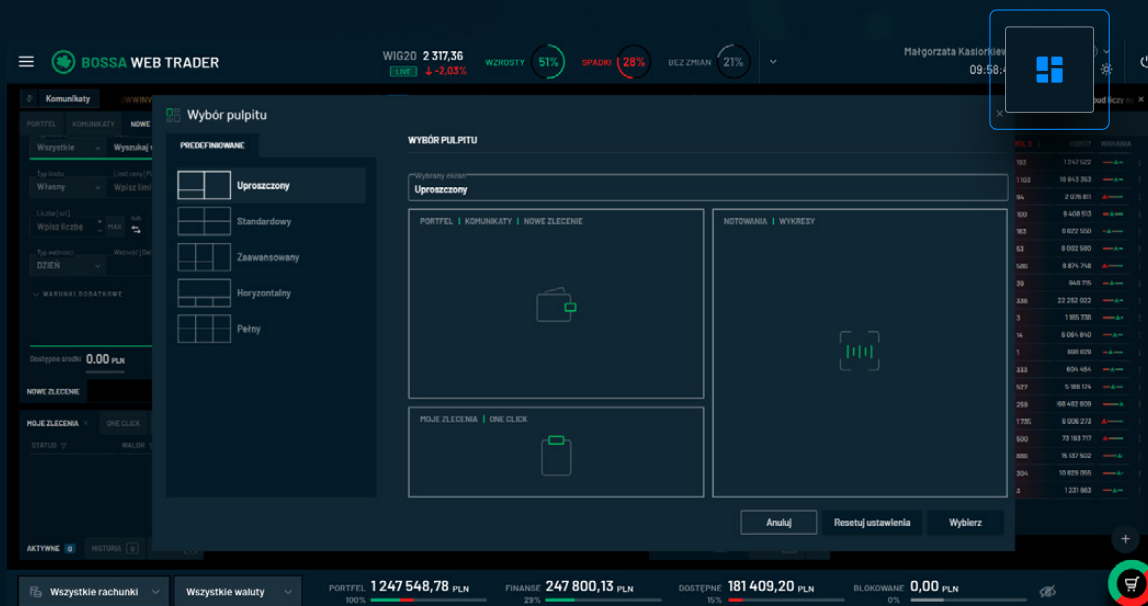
BOSSA WEB TRADER

WIG20 2 317,36
LIVE ↓ -2,03%

WZROSTY 51%
SPADKI 28%
BEZ ZMIAN 21%

Małgorzata Kasiorkiew
09:58:4

Komunikaty
PORTFEL KOMUNIKATY NOWE
Wszystkie Wyszukaj
Typ limitu Własny Wpisz limit
Liczba [szt.] Wpisz liczbę MAX
Typ ważności DZIEŃ
WARUNKI DODATKOWE
Dostępne środki 0.00 PLN
NOWE ZLECENIE
MOJE ZLECENIA ONE CLICK
STATUS WALOR
AKTYWNE 0 HISTORIA 0

Wybór pulpitu

PREDEFINIOWANE

Uproszczony
Standardowy
Zaawansowany
Horyzontalny
Pełny

WYBÓR PULPITU

Wybrany ekran
Uproszczony

PORTFEL | KOMUNIKATY | NOWE ZLECENIE
NOTOWANIA | WYKRESY
MOJE ZLECENIA | ONE CLICK

Anuluj
Resetuj ustawienia
Wybierz

OBRÓT WAHANIA
1 247 522
18 643 353
2 076 811
9 408 513
6 822 550
6 002 580
8 874 748
946 715
22 252 022
1 185 738
6 064 840
868 829
604 464
5 186 174
168 402 609
6 006 272
73 183 717
15 537 502
10 629 055
1 231 863

Wszystkie rachunki
Wszystkie waluty
PORTFEL 1 247 548,78 PLN 100%
FINANSE 247 800,13 PLN 29%
DOSTĘPNE 181 409,20 PLN 15%
BLOKOWANE 0,00 PLN 0%